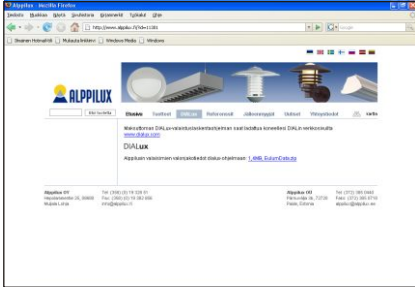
Alppilux - Mozilla Firefox

Tiedosto Muokkaa Näytä Sivuhistoria Kirjanmerkit Työkalut Ohje

http://www.alppilux.fi/?id=1130

Google

Ilmainen Hotmail Mukauta linkkejä Windows Media Windows

ALPPILUX

Etusivu Tuotteet DIALux Referenssit Jälleenmyyjät Uutiset Yhteystiedot

Maksuttoman DIALux-valaistuslaskentaohjelman saat ladattua koneellesi DIALin verkkosivuilta www.dialux.com.

DIALux

Alppiluxin valaisimien valojakotiedot dialux-ohjelmaan: 1.4MB_ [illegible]

Alppilux Oy
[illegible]
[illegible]

Tel. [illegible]
Fax. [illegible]
info@alppilux.fi

Alppilux OÜ
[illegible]
Pärnu, Estonia

Tel. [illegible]
Faks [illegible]
alppilux@alppilux.ee